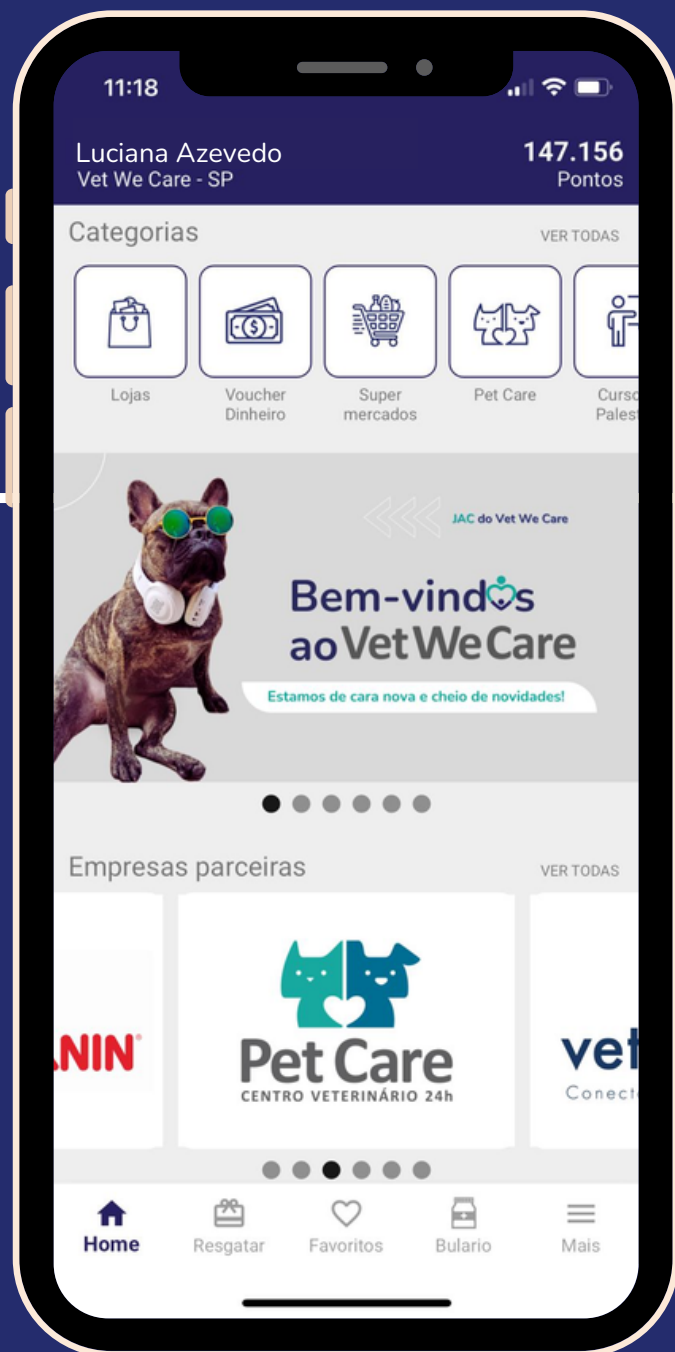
11:18

Luciana Azevedo
Vet We Care - SP

147.156
Pontos

Categorias

VER TODAS

Lojas

Voucher Dinheiro

Super mercados

Pet Care

Curso Pales

JAC do Vet We Care

Bem-vindos ao Vet We Care

Estamos de cara nova e cheio de novidades!

Empresas parceiras

VER TODAS

NIN®

Pet Care
CENTRO VETERINÁRIO 24h

vet
Conect

Home

Resgatar

Favoritos

Bulario

Mais